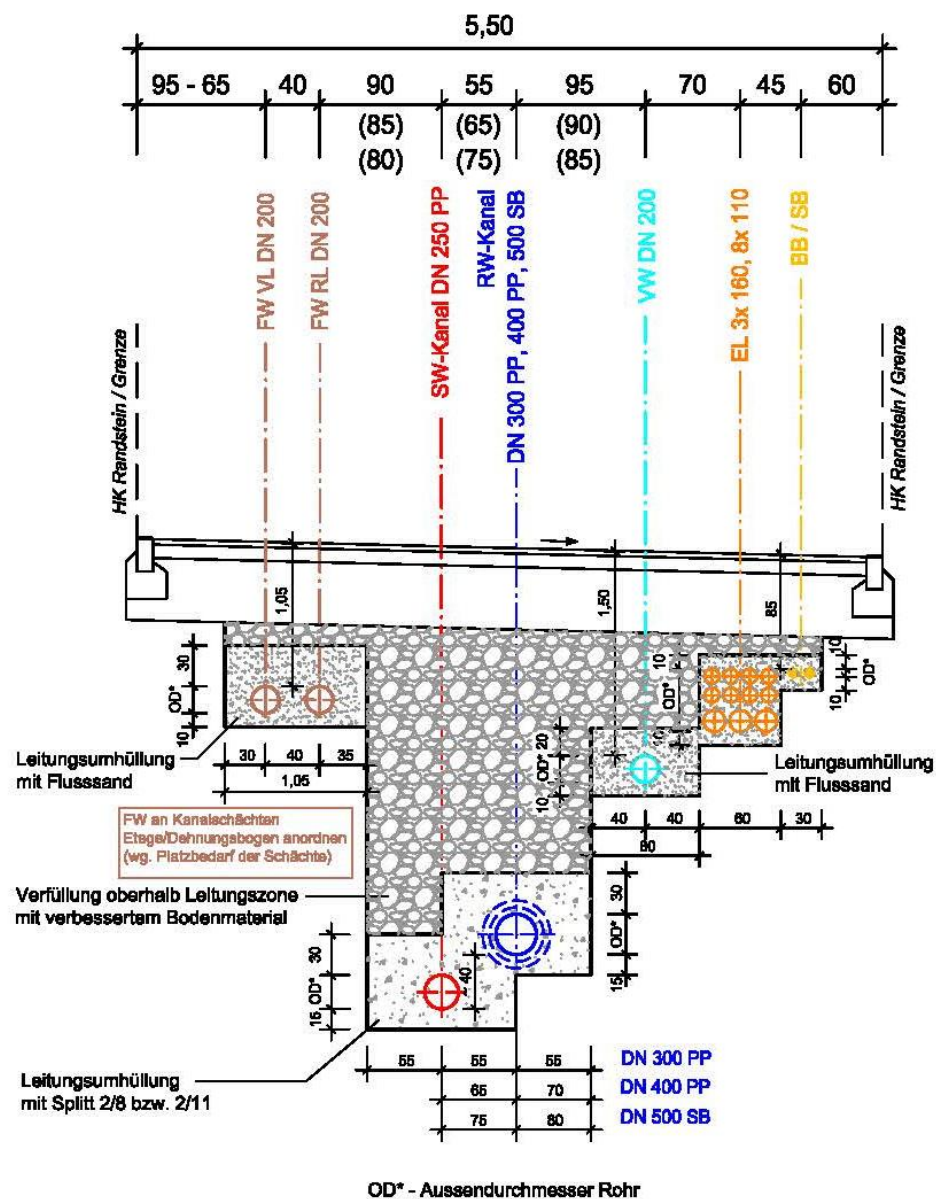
5,50

95 - 65 | 40 | 90 | 55 | 95 | 70 | 45 | 60

(85) (65) (90)
(80) (75) (85)

FW VL DN 200
FW RL DN 200
SW-Kanal DN 250 PP
RW-Kanal
DN 300 PP, 400 PP, 500 SB
VW DN 200
EL 3x 160, 8x 110
BB / SB

HK Randstein / Grenze
HK Randstein / Grenze

1,05
1,50
85

30
OD*
10

10
OD*
10

10
OD*

20
OD*
10

Leitungsumhüllung
mit Flusssand

30 40 35
1,05

Leitungsumhüllung
mit Flusssand

40 40 60 30
80

FW an Kanalschächten
Etage/Dehnungsbogen anordnen
(wg. Platzbedarf der Schächte)

Verfüllung oberhalb Leitungszone
mit verbessertem Bodenmaterial

30
OD*
15

30
OD*
15

40

Leitungsumhüllung
mit Splitt 2/8 bzw. 2/11

55 55 55 DN 300 PP
65 70 DN 400 PP
75 80 DN 500 SB

OD* - Aussendurchmesser Rohr